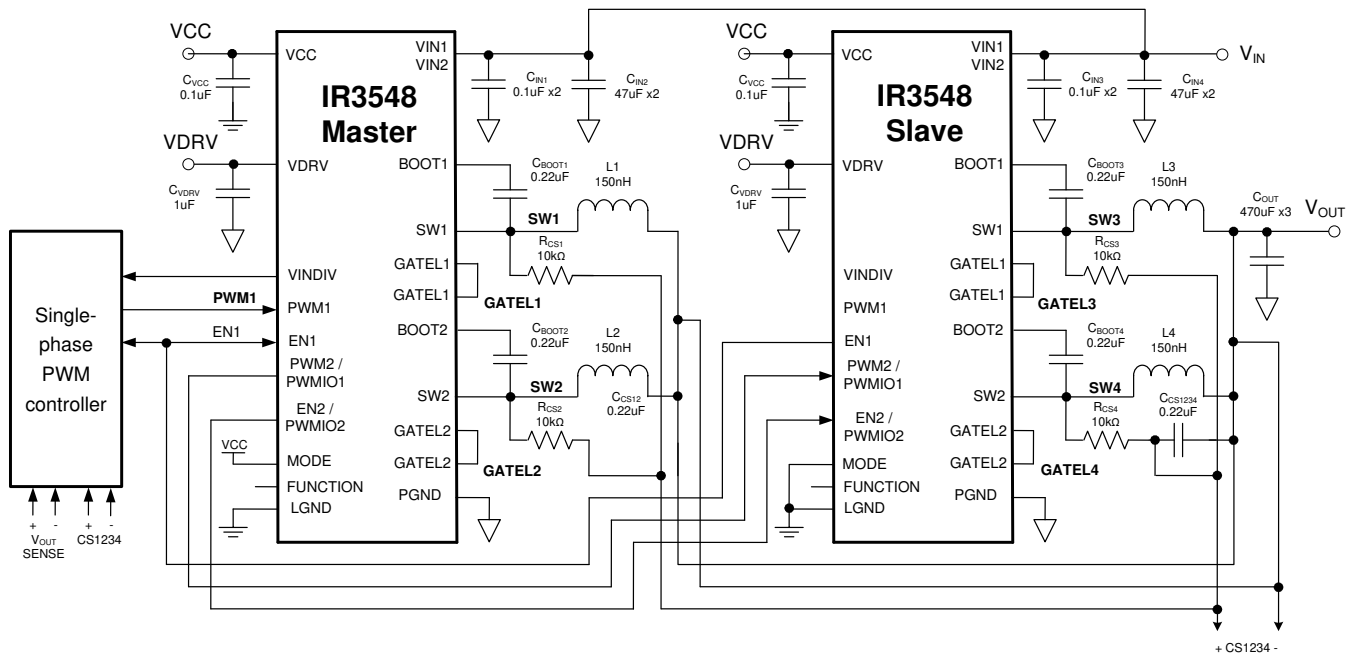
VCC
$C_{VCC}$ 0.1uF
VDRV
$C_{VDRV}$ 1uF
VCC
VDRV
VIN1
VIN2
IR3548
Master
BOOT1
SW1
GATEL1
GATEL1
BOOT2
SW2
GATEL2
GATEL2
PGND
VINDIV
PWM1
EN1
PWM2 / PWMIO1
EN2 / PWMIO2
VCC
MODE
FUNCTION
LGND
$C_{IN1}$ 0.1uF x2
$C_{IN2}$ 47uF x2
$C_{BOOT1}$ 0.22uF
L1 150nH
SW1
$R_{CS1}$ 10kΩ
GATEL1
$C_{BOOT2}$ 0.22uF
L2 150nH
SW2
$C_{CS12}$ 0.22uF
$R_{CS2}$ 10kΩ
GATEL2
Single-phase PWM controller
PWM1
EN1
+ - $V_{OUT}$ SENSE
+ - CS1234
VCC
$C_{VCC}$ 0.1uF
VDRV
$C_{VDRV}$ 1uF
VCC
VDRV
VIN1
VIN2
IR3548
Slave
BOOT1
SW1
GATEL1
GATEL1
BOOT2
SW2
GATEL2
GATEL2
PGND
VINDIV
PWM1
EN1
PWM2 / PWMIO1
EN2 / PWMIO2
MODE
FUNCTION
LGND
$C_{IN3}$ 0.1uF x2
$C_{IN4}$ 47uF x2
$V_{IN}$
$C_{BOOT3}$ 0.22uF
L3 150nH
SW3
$R_{CS3}$ 10kΩ
GATEL3
$C_{OUT}$ 470uF x3
$V_{OUT}$
$C_{BOOT4}$ 0.22uF
L4 150nH
SW4
$C_{CS1234}$ 0.22uF
$R_{CS4}$ 10kΩ
GATEL4
+ CS1234 -